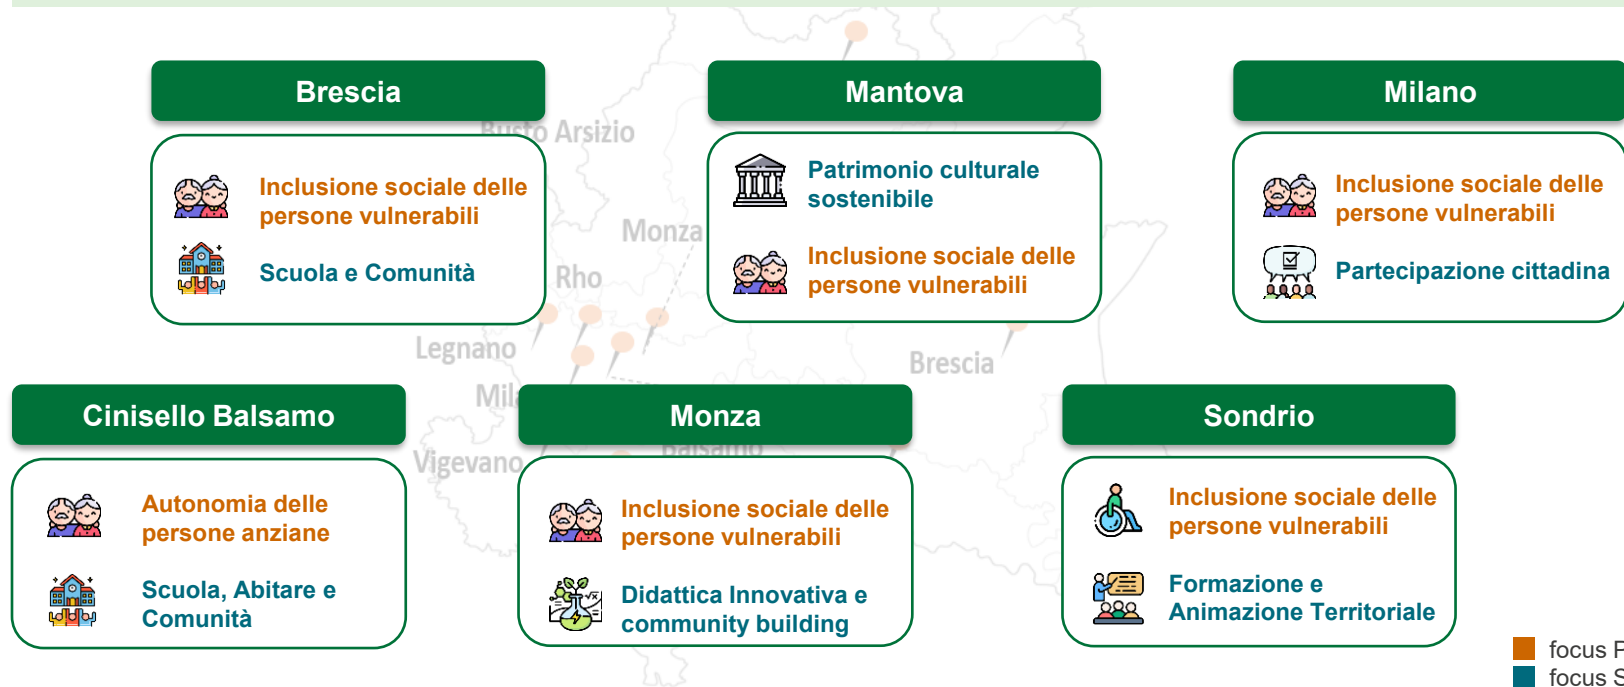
Brescia

Inclusione sociale delle persone vulnerabili

Scuola e Comunità

Mantova

Patrimonio culturale sostenibile

Inclusione sociale delle persone vulnerabili

Milano

Inclusione sociale delle persone vulnerabili

Partecipazione cittadina

Busto Arsizio
Monza
Rho
Legnano
Mila
Brescia
Vigevano
Balsamo

Cinisello Balsamo

Autonomia delle persone anziane

Scuola, Abitare e Comunità

Monza

Inclusione sociale delle persone vulnerabili

Didattica Innovativa e community building

Sondrio

Inclusione sociale delle persone vulnerabili

Formazione e Animazione Territoriale

focus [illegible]
focus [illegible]